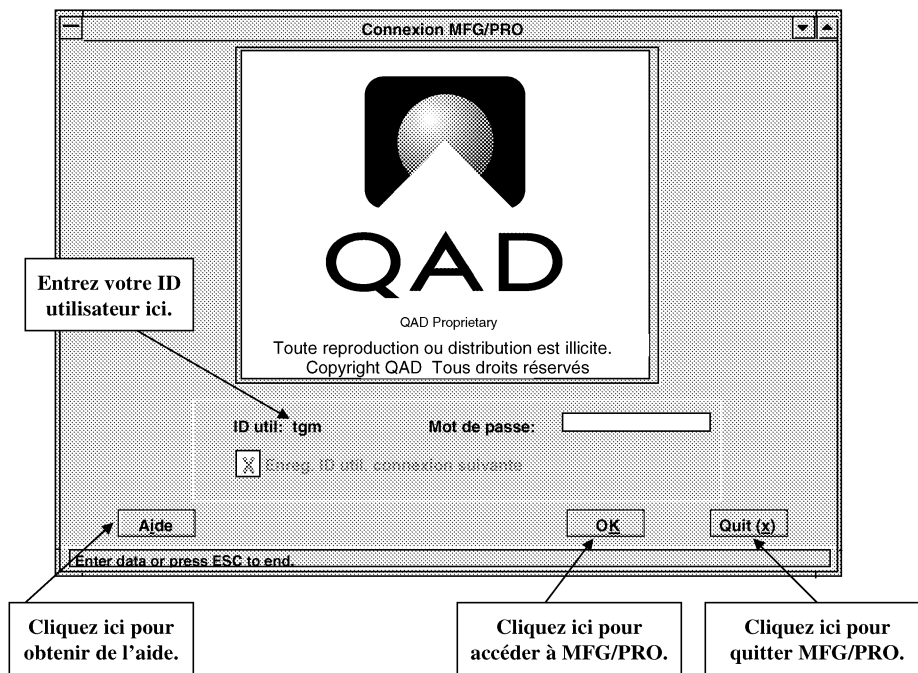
Connexion MFG/PRO

QAD

QAD Proprietary

Toute reproduction ou distribution est illicite.
Copyright QAD Tous droits réservés

Entrez votre ID utilisateur ici.

ID util: tgm

Mot de passe:

X Enreg. ID util. connexion suivante

Aide

OK

Quit (x)

Enter data or press ESC to end.

Cliquez ici pour obtenir de l'aide.

Cliquez ici pour accéder à MFG/PRO.

Cliquez ici pour quitter MFG/PRO.